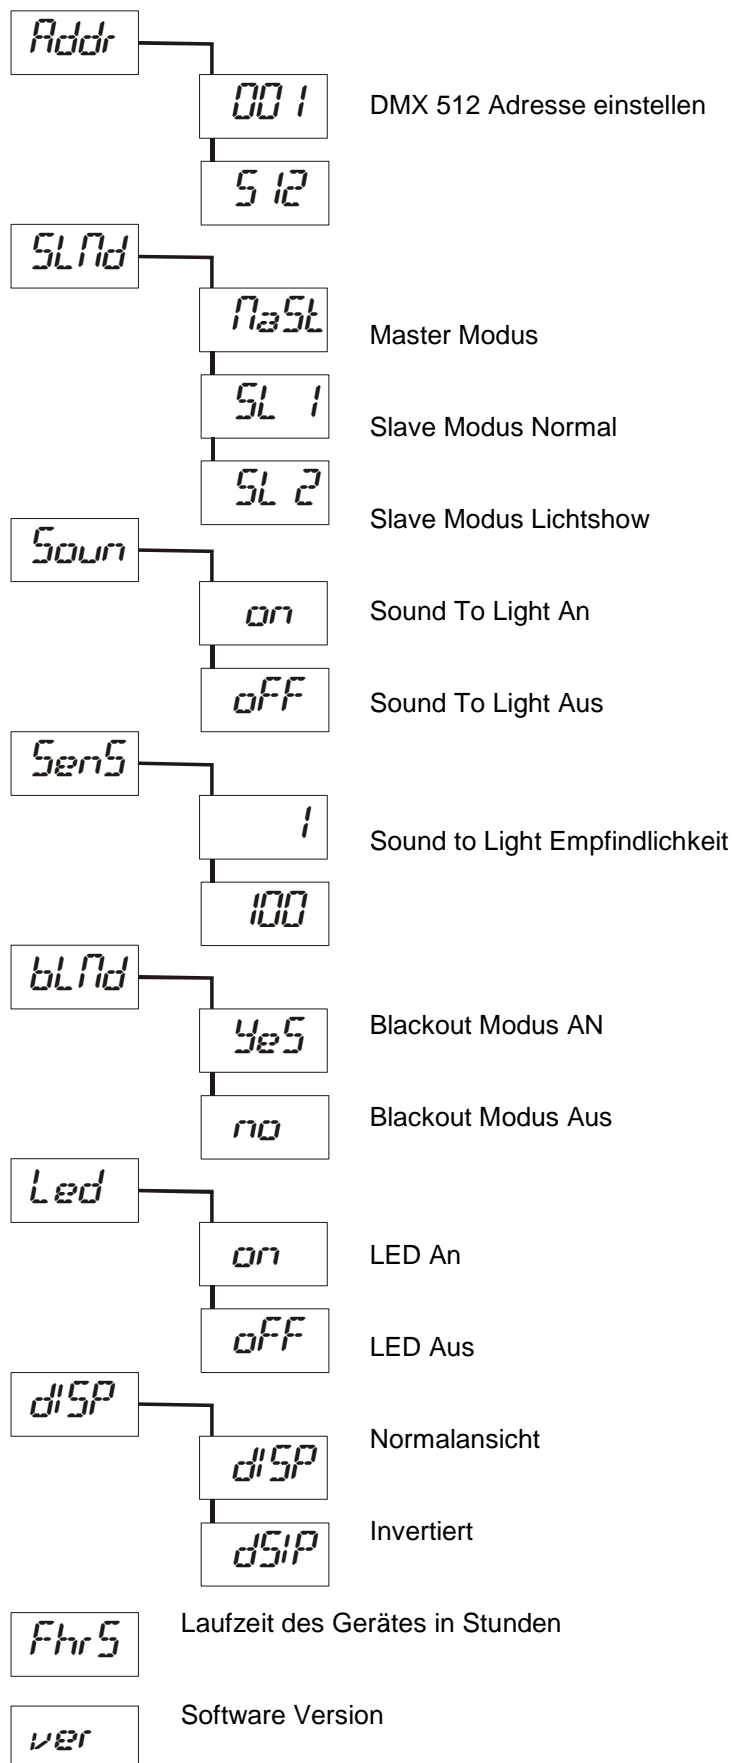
Addr

001

DMX 512 Adresse einstellen

512

SLMd

MaSt

Master Modus

SL 1

Slave Modus Normal

SL 2

Slave Modus Lichtshow

Soun

on

Sound To Light An

oFF

Sound To Light Aus

SenS

1

Sound to Light Empfindlichkeit

100

bLMd

YeS

Blackout Modus AN

no

Blackout Modus Aus

Led

on

LED An

oFF

LED Aus

dISP

dISP

Normalansicht

dSIP

Invertiert

FhrS

Laufzeit des Gerätes in Stunden

ver

Software Version